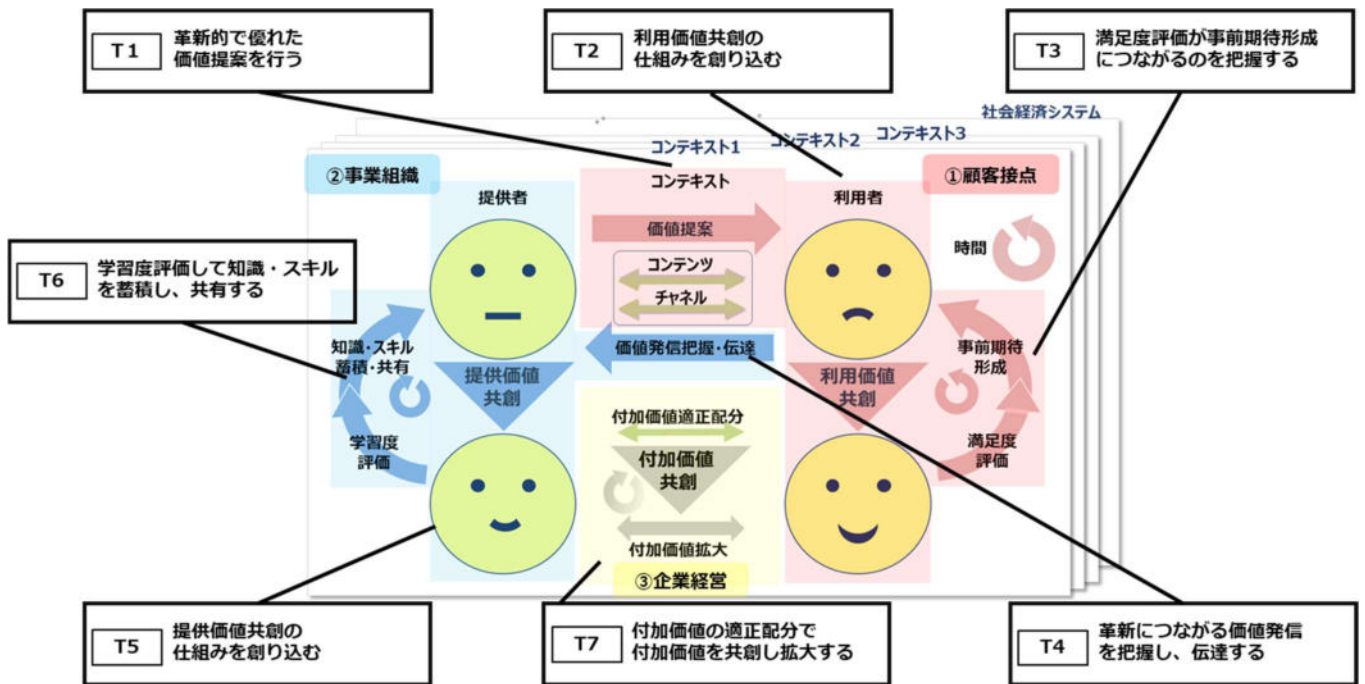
T1
革新的で優れた価値提案を行う

T2
利用価値共創の仕組みを創り込む

T3
満足度評価が事前期待形成につながるのを把握する

社会経済システム

コンテキスト3

コンテキスト2

コンテキスト1

②事業組織

コンテキスト

①顧客接点

提供者

利用者

価値提案

時間

コンテンツ

チャネル

T6
学習度評価して知識・スキルを蓄積し、共有する

知識・スキル蓄積・共有

価値発信把握・伝達

事前期待形成

提供価値共創

利用価値共創

学習度評価

付加価値適正配分

付加価値共創

満足度評価

付加価値拡大

③企業経営

T5
提供価値共創の仕組みを創り込む

T7
付加価値の適正配分で付加価値を共創し拡大する

T4
革新につながる価値発信を把握し、伝達する